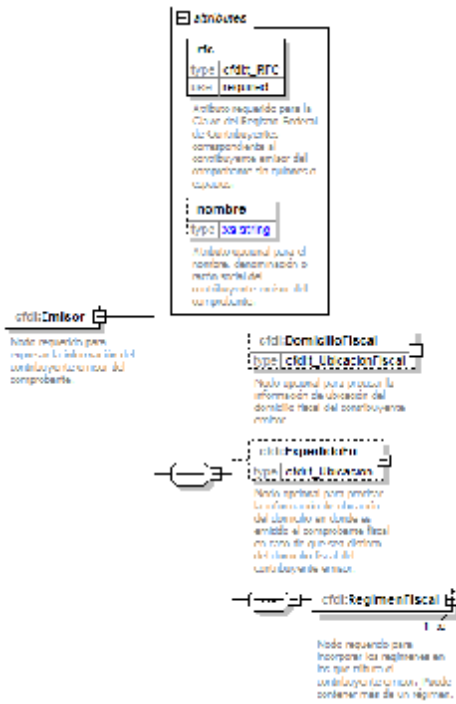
attributes

rfc

| type | cfdi:t_RFC |
|---|---|
| use | required |

Atributo requerido para la Clave del Registro Federal de Contribuyentes correspondiente al contribuyente emisor del comprobante sin guiones o espacios.

nombre

| type | xs:string |
|---|---|

Atributo opcional para el nombre, denominación o razón social del contribuyente emisor del comprobante.

cfdi:Emisor

Nodo requerido para expresar la información del contribuyente emisor del comprobante.

cfdi:DomicilioFiscal

| type | cfdi:t_UbicacionFiscal |
|---|---|

Nodo opcional para precisar la información de ubicación del domicilio fiscal del contribuyente emisor.

cfdi:ExpedidoEn

| type | cfdi:t_Ubicacion |
|---|---|

Nodo opcional para precisar la información de ubicación del domicilio en donde es emitido el comprobante fiscal en caso de que sea distinto del domicilio fiscal del contribuyente emisor.

cfdi:RegimenFiscal

1..∞

Nodo requerido para incorporar los regímenes en los que tributa el contribuyente emisor. Puede contener más de un régimen.